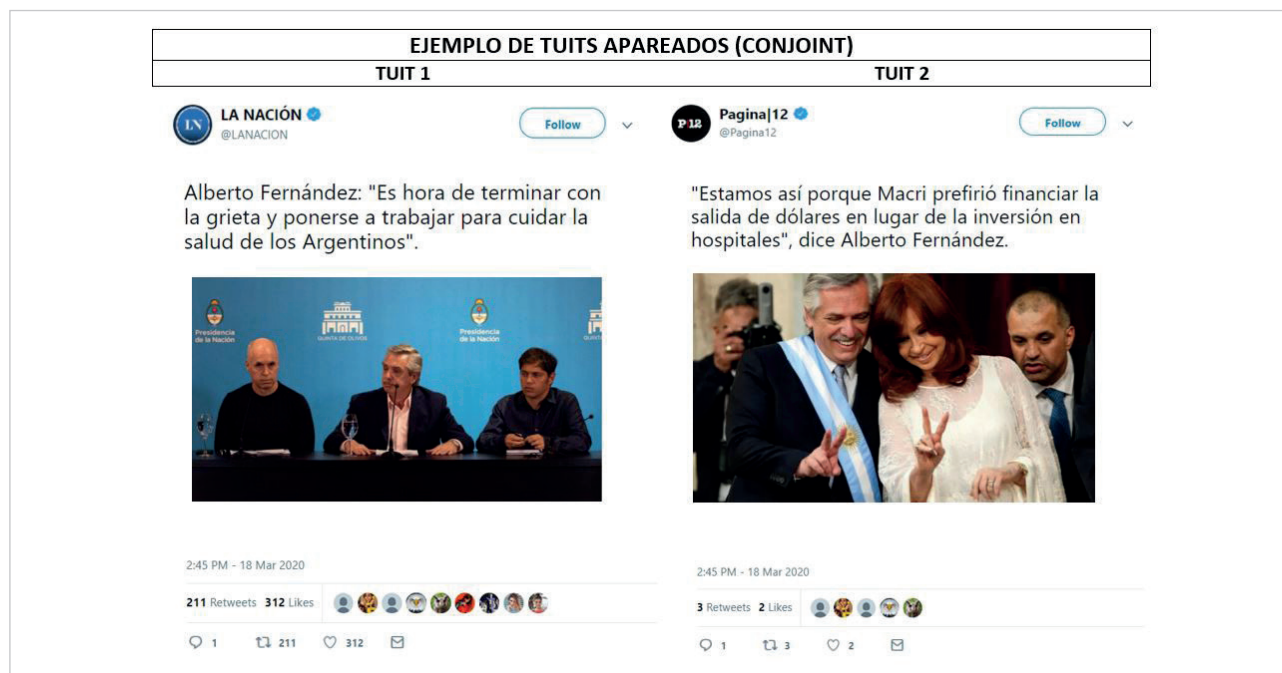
| EJEMPLO DE TUITS APAREADOS (CONJOINT) | |
|---|---|
| TUIT 1 | TUIT 2 |

LN
LA NACIÓN
@LANACION
Follow

Alberto Fernández: "Es hora de terminar con la grieta y ponerse a trabajar para cuidar la salud de los Argentinos".

Presidencia de la Nación
QUINTA DE OLIVOS
Presidencia de la Nación

2:45 PM - 18 Mar 2020

211 Retweets 312 Likes

1 211 312

P12
Pagina|12
@Pagina12
Follow

"Estamos así porque Macri prefirió financiar la salida de dólares en lugar de la inversión en hospitales", dice Alberto Fernández.

2:45 PM - 18 Mar 2020

3 Retweets 2 Likes

1 3 2